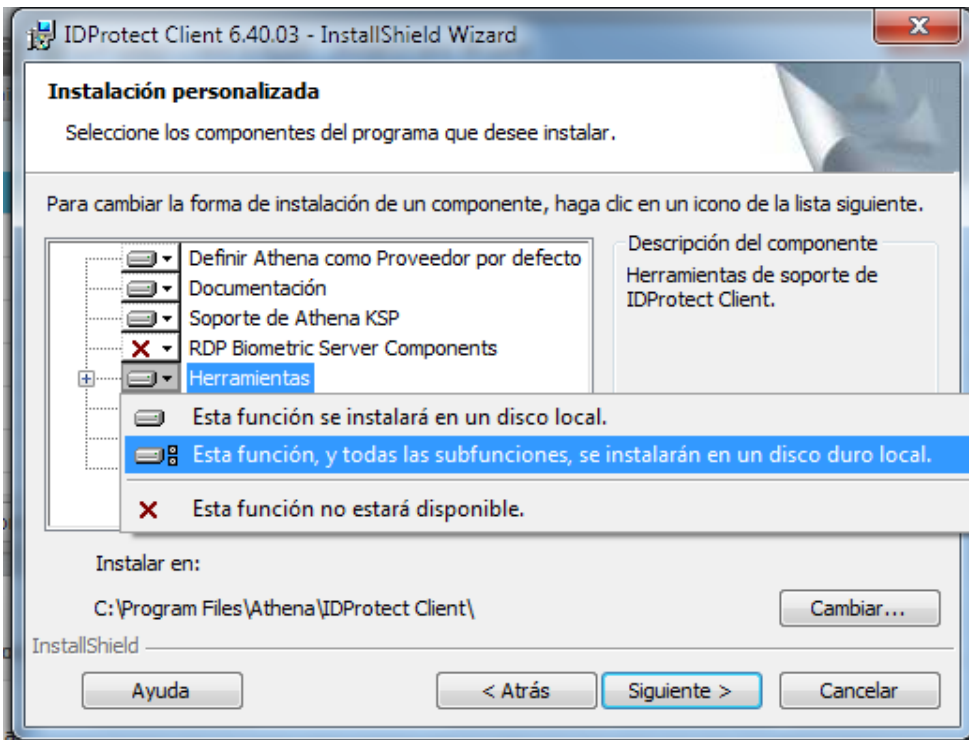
IDProtect Client 6.40.03 - InstallShield Wizard

X

Instalación personalizada

Seleccione los componentes del programa que desee instalar.

Para cambiar la forma de instalación de un componente, haga clic en un icono de la lista siguiente.

Definir Athena como Proveedor por defecto
Documentación
Soporte de Athena KSP
RDP Biometric Server Components
Herramientas

Descripción del componente

Herramientas de soporte de IDProtect Client.

Esta función se instalará en un disco local.
Esta función, y todas las subfunciones, se instalarán en un disco duro local.
Esta función no estará disponible.

Instalar en:

C:\Program Files\Athena\IDProtect Client\

Cambiar...

InstallShield

Ayuda

< Atrás

Siguiente >

Cancelar